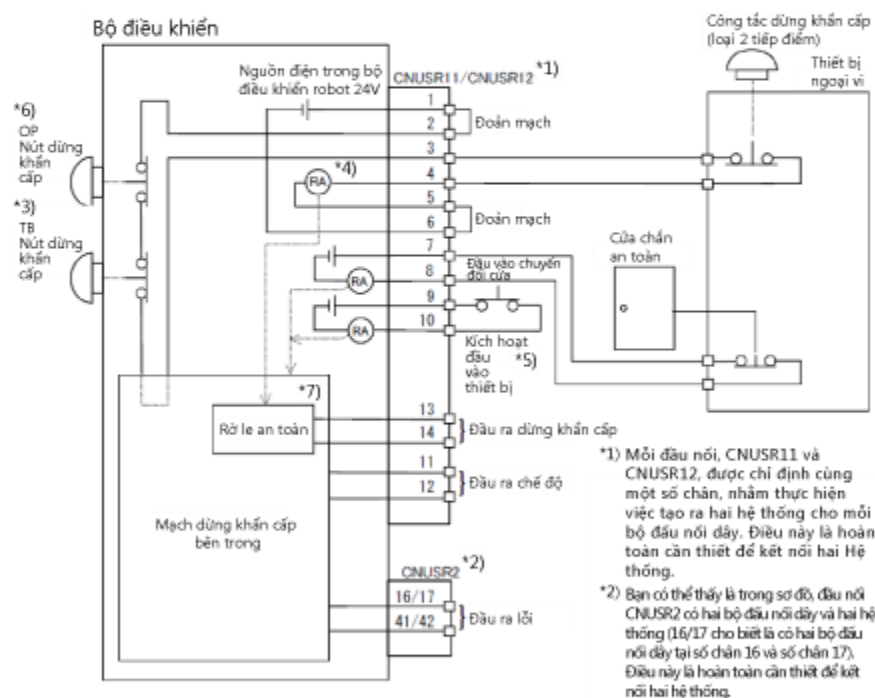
Bộ điều khiển

Công tắc dừng khẩn cấp (loại 2 tiếp điểm)

Thiết bị ngoại vi

Nguồn điện trong bộ điều khiển robot 24V

CNUSR11/CNUSR12 *1)

*6) OP Nút dừng khẩn cấp

*3) TB Nút dừng khẩn cấp

1
2
3
4
5
6
7
8
9
10

Đoản mạch

*4)

RA

Đoản mạch

Cửa chắn an toàn

Đầu vào chuyển đổi cửa

RA

RA

Kích hoạt đầu vào thiết bị *5)

*7)

Rờ le an toàn

13
14

Đầu ra dừng khẩn cấp

11
12

Đầu ra chế độ

Mạch dừng khẩn cấp bên trong

CNUSR2 *2)

16/17
41/42

Đầu ra lỗi

*1) Mỗi đầu nối, CNUSR11 và CNUSR12, được chỉ định cùng một số chân, nhằm thực hiện việc tạo ra hai hệ thống cho mỗi bộ đầu nối dây. Điều này là hoàn toàn cần thiết để kết nối hai Hệ thống.

*2) Bạn có thể thấy là trong sơ đồ, đầu nối CNUSR2 có hai bộ đầu nối dây và hai hệ thống (16/17 cho biết là có hai bộ đầu nối dây tại số chân 16 và số chân 17). Điều này là hoàn toàn cần thiết để kết nối hai hệ thống.